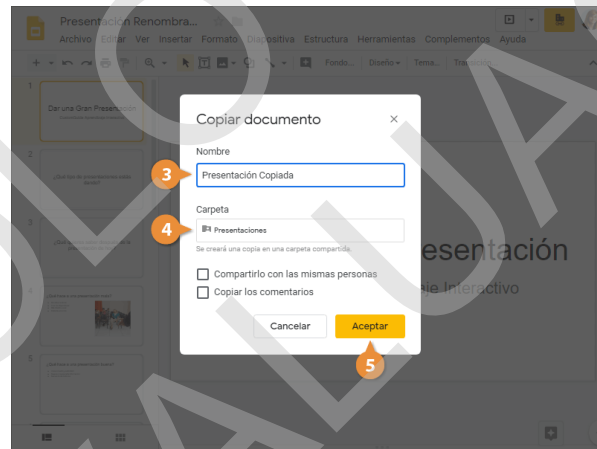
Presentación Renombra...
Archivo Editar Ver Insertar Formato Diapositiva Estructura Herramientas Complementos Ayuda
Fondo... Diseño Tema... Transición

1
Dar una Gran Presentación
2
3
4
5

Copiar documento
×
Nombre
3
Presentación Copiada
Carpeta
4
Presentaciones
Se creará una copia en una carpeta compartida.
Compartirlo con las mismas personas
Copiar los comentarios
Cancelar
Aceptar
5

esentación
aje Interactivo